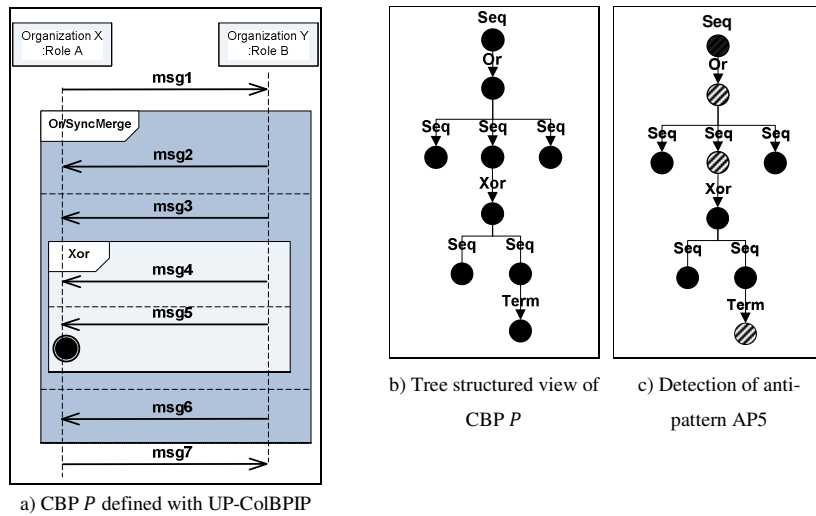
Organization X
:Role A

Organization Y
:Role B

msg1

Or/SyncMerge

msg2

msg3

Xor

msg4

msg5

msg6

msg7

a) CBP *P* defined with UP-ColBPIP

Seq
Or
Seq
Seq
Seq
Xor
Seq
Seq
Term

b) Tree structured view of CBP *P*

Seq
Or
Seq
Seq
Seq
Xor
Seq
Seq
Term

c) Detection of anti-pattern AP5